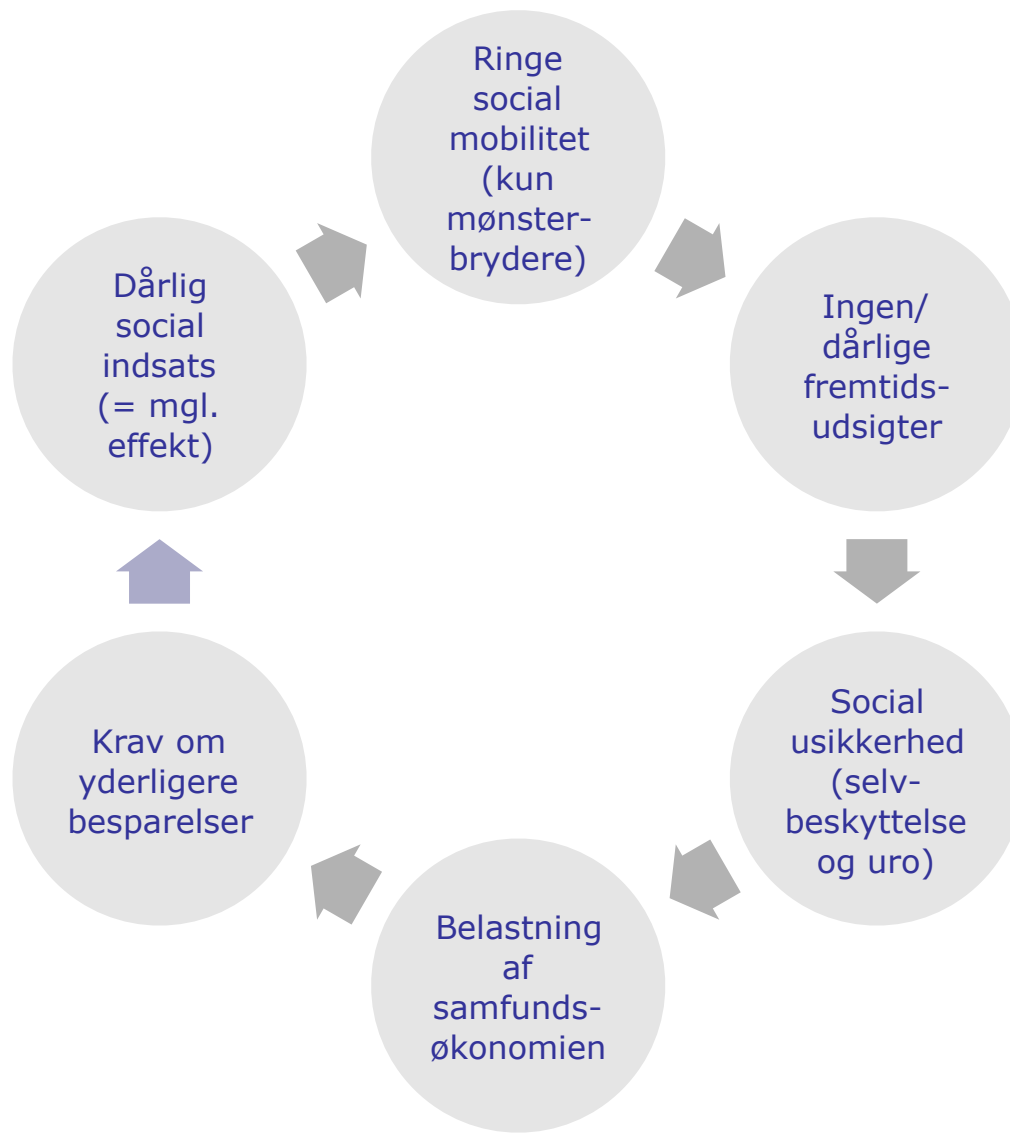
Ringe social mobilitet (kun mønsterbrydere)

Ingen/ dårlige fremtidsudsigter

Social usikkerhed (selvbeskyttelse og uro)

Belastning af samfundsøkonomien

Krav om yderligere besparelser

Dårlig social indsats (= mgl. effekt)